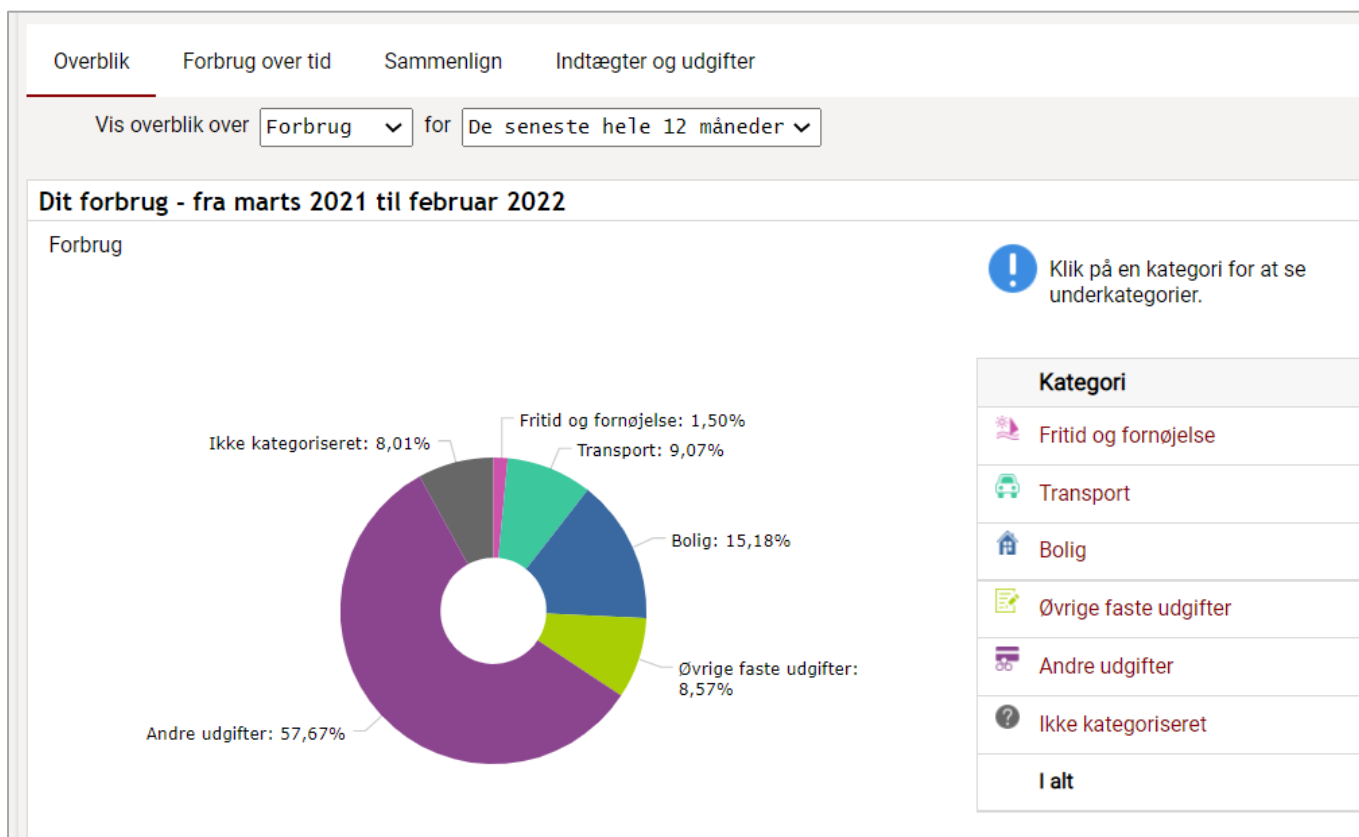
Overblik Forbrug over tid Sammenlign Indtægter og udgifter

Vis overblik over Forbrug for De seneste hele 12 måneder

Dit forbrug - fra marts 2021 til februar 2022

Forbrug

Fritid og fornøjelse: 1,50%
Ikke kategoriseret: 8,01%
Transport: 9,07%
Bolig: 15,18%
Øvrige faste udgifter: 8,57%
Andre udgifter: 57,67%

Klik på en kategori for at se underkategorier.

| Kategori |
|---|
| Fritid og fornøjelse |
| Transport |
| Bolig |
| Øvrige faste udgifter |
| Andre udgifter |
| Ikke kategoriseret |
| I alt |